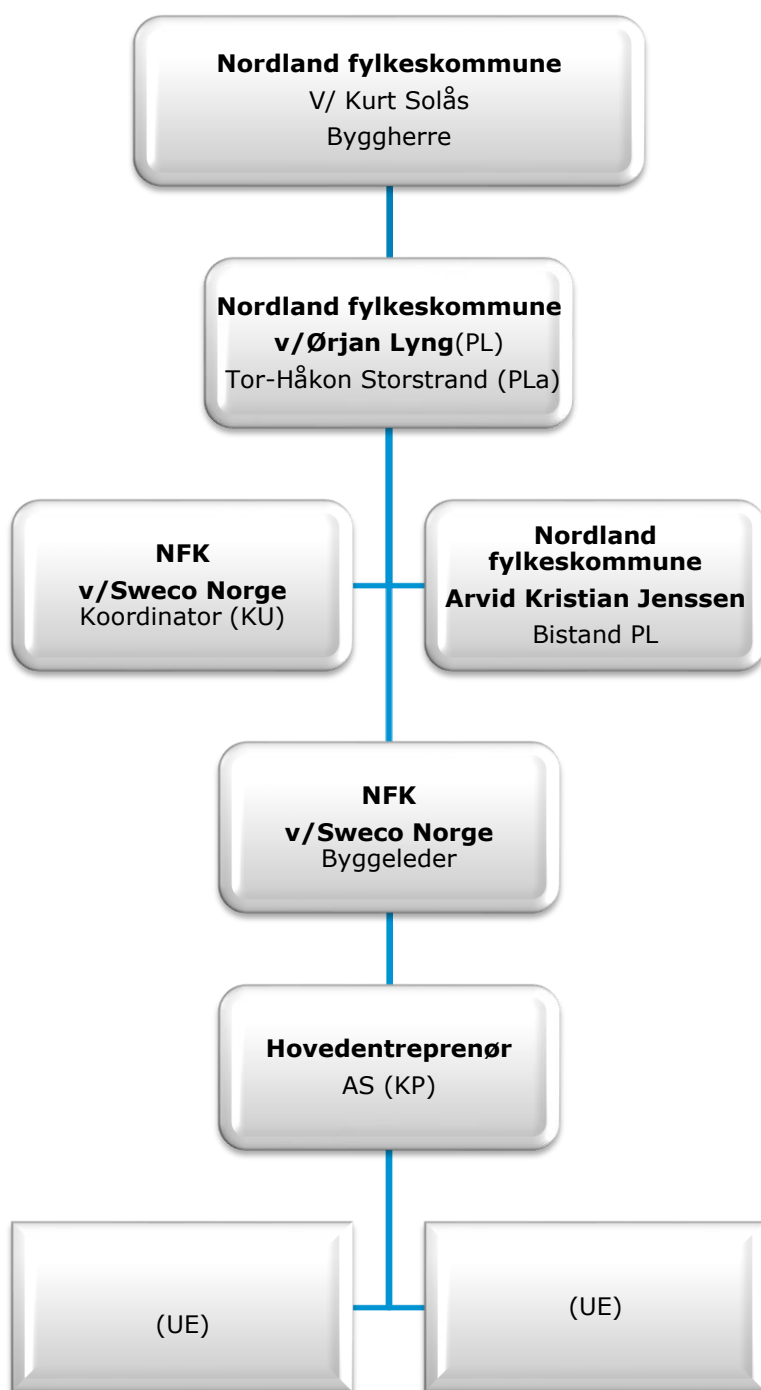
**Nordland fylkeskommune**
V/ Kurt Solås
Byggherre

**Nordland fylkeskommune**
**v/Ørjan Lyng**(PL)
Tor-Håkon Storstrand (PLa)

**NFK**
**v/Sweco Norge**
Koordinator (KU)

**Nordland fylkeskommune**
**Arvid Kristian Jenssen**
Bistand PL

**NFK**
**v/Sweco Norge**
Byggeleder

**Hovedentreprenør**
AS (KP)

(UE)

(UE)